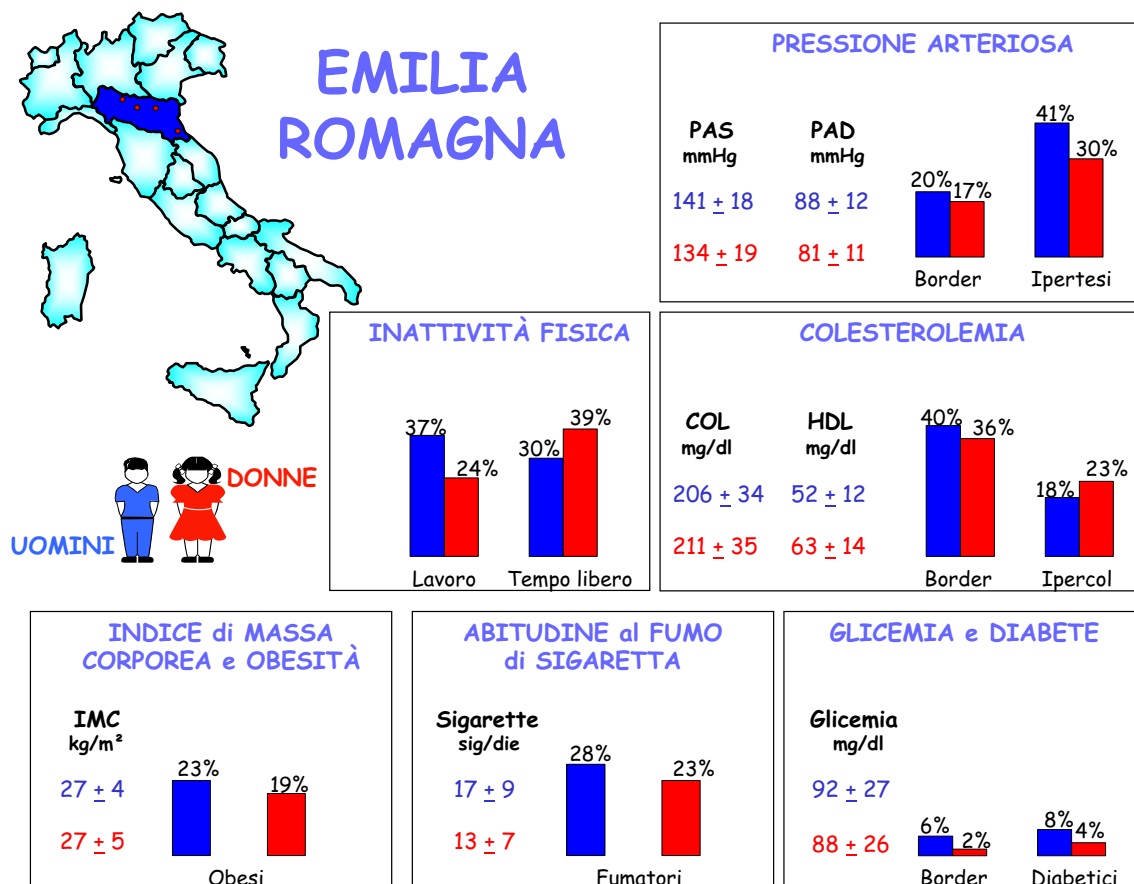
EMILIA ROMAGNA

DONNE

UOMINI

PRESSIONE ARTERIOSA

PAS mmHg

PAD mmHg

141 $\pm$ 18

88 $\pm$ 12

134 $\pm$ 19

81 $\pm$ 11

20% 17%

41% 30%

Border

Ipertesi

INATTIVITÀ FISICA

37% 24%

30% 39%

Lavoro

Tempo libero

COLESTEROLEMIA

COL mg/dl

HDL mg/dl

206 $\pm$ 34

52 $\pm$ 12

211 $\pm$ 35

63 $\pm$ 14

40% 36%

18% 23%

Border

Ipercol

INDICE di MASSA CORPOREA e OBESITÀ

IMC kg/m²

27 $\pm$ 4

27 $\pm$ 5

23% 19%

Obesi

ABITUDINE al FUMO di SIGARETTA

Sigarette sig/die

17 $\pm$ 9

13 $\pm$ 7

28% 23%

Fumatori

GLICEMIA e DIABETE

Glicemia mg/dl

92 $\pm$ 27

88 $\pm$ 26

6% 2%

8% 4%

Border

Diabetici